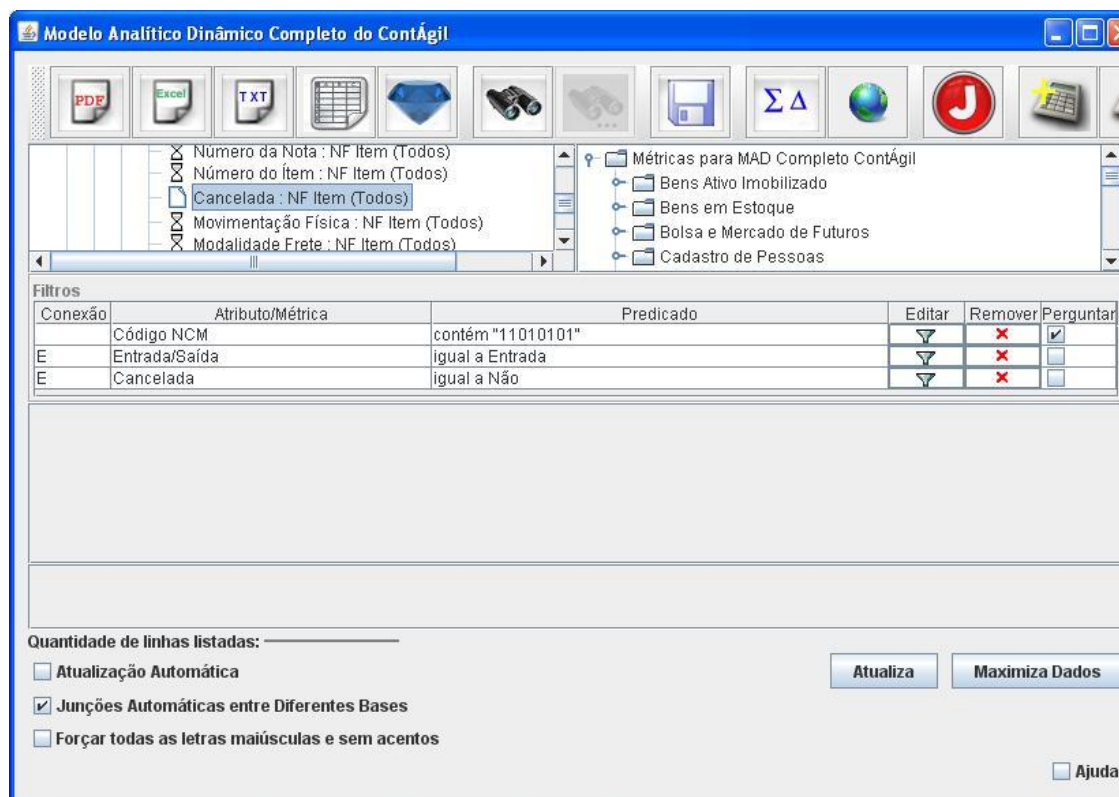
Modelo Analítico Dinâmico Completo do ContÁgil

PDF
Excel
TXT
Σ Δ
J

Número da Nota : NF Item (Todos)
Número do Ítem : NF Item (Todos)
Cancelada : NF Item (Todos)
Movimentação Física : NF Item (Todos)
Modalidade Frete : NF Item (Todos)

Métricas para MAD Completo ContÁgil
Bens Ativo Imobilizado
Bens em Estoque
Bolsa e Mercado de Futuros
Cadastro de Pessoas

Filtros

| Conexão | Atributo/Métrica | Predicado | Editar | Remover | Perguntar |
|---|---|---|---|---|---|
| | Código NCM | contém "11010101" | | × | ☑ |
| E | Entrada/Saída | igual a Entrada | | × | ☐ |
| E | Cancelada | igual a Não | | × | ☐ |

Quantidade de linhas listadas:

☐ Atualização Automática
Atualiza
Maximiza Dados
☑ Junções Automáticas entre Diferentes Bases
☐ Forçar todas as letras maiúsculas e sem acentos
☐ Ajuda